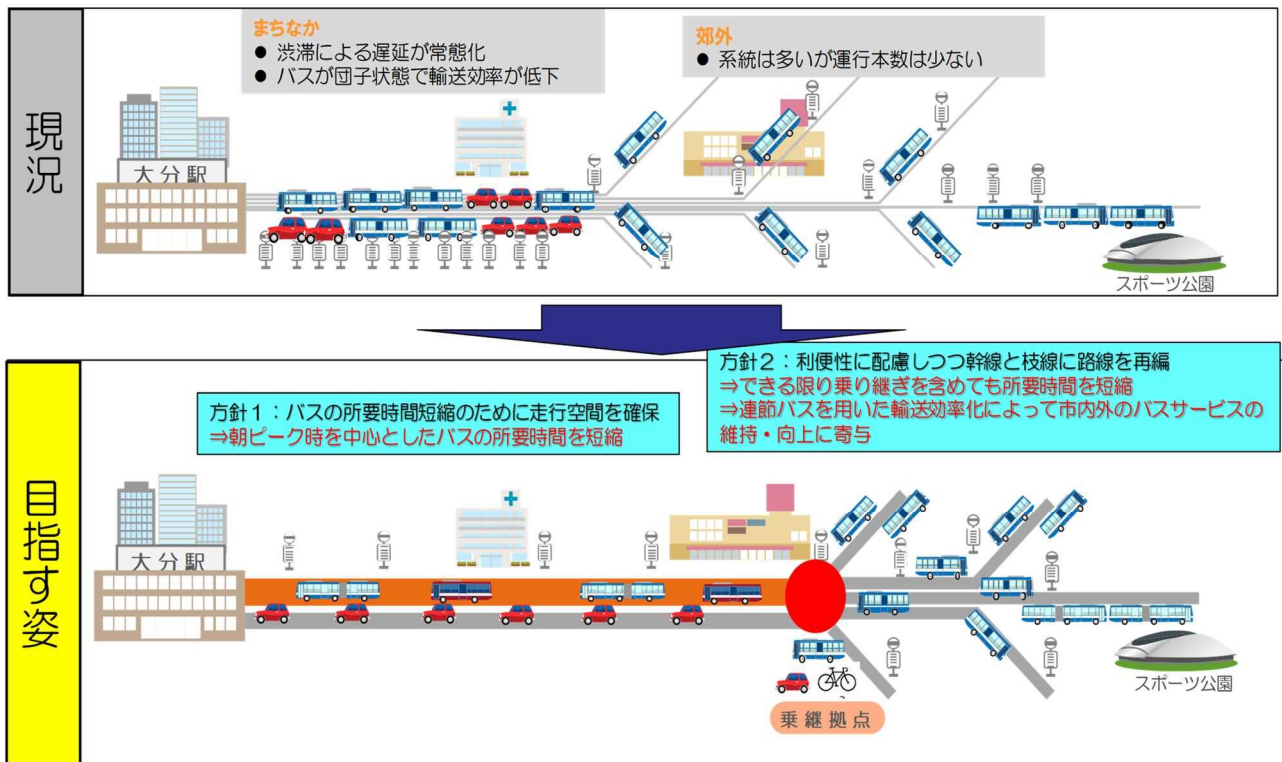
現況

まちなか
● 渋滞による遅延が常態化
● バスが団子状態で輸送効率が低下

郊外
● 系統は多いが運行本数は少ない

大分駅

スポーツ公園

目指す姿

方針１：バスの所要時間短縮のために走行空間を確保
⇒朝ピーク時を中心としたバスの所要時間を短縮

方針２：利便性に配慮しつつ幹線と枝線に路線を再編
⇒できる限り乗り継ぎを含めても所要時間を短縮
⇒連節バスを用いた輸送効率化によって市内外のバスサービスの維持・向上に寄与

大分駅

スポーツ公園

乗継拠点